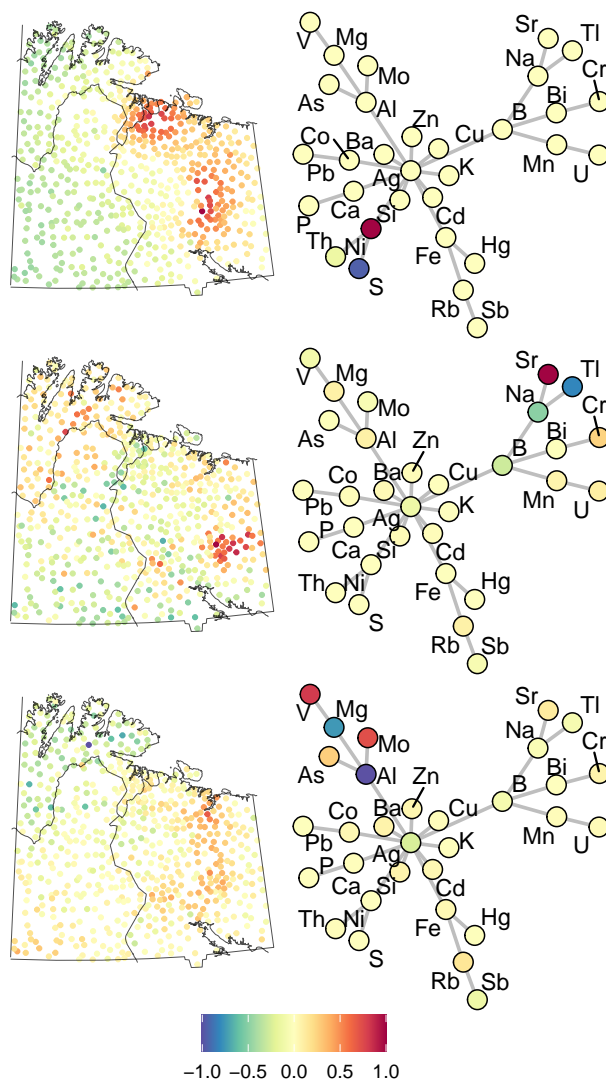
V Mg Mo As Al Zn Cu Co Ba Pb Ag K Ca Si P Th Ni S Cd Fe Hg Rb Sb Sr Tl Na Cr Bi B Mn U

V Mg Mo As Al Zn Cu Co Ba Pb Ag K P Ca Si Th Ni S Cd Fe Hg Rb Sb Sr Tl Na Cr Bi B Mn U

V Mg Mo As Al Zn Cu Co Ba Pb Ag K P Ca Si Th Ni S Cd Fe Hg Rb Sb Sr Tl Na Cr Bi B Mn U

−1.0 −0.5 0.0 0.5 1.0